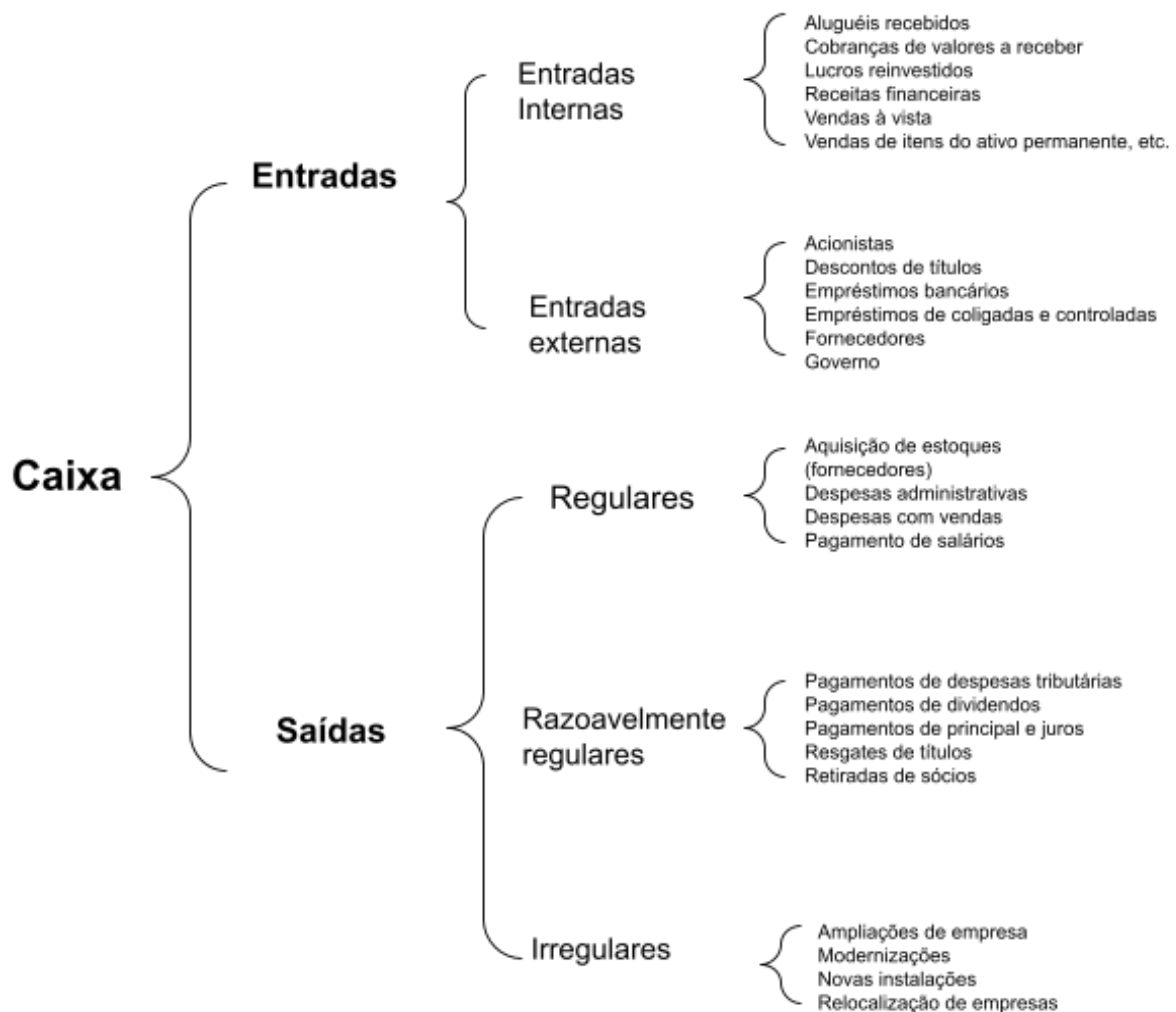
Caixa

Entradas

Entradas Internas

Aluguéis recebidos
Cobranças de valores a receber
Lucros reinvestidos
Receitas financeiras
Vendas à vista
Vendas de itens do ativo permanente, etc.

Entradas externas

Acionistas
Descontos de títulos
Empréstimos bancários
Empréstimos de coligadas e controladas
Fornecedores
Governo

Saídas

Regulares

Aquisição de estoques (fornecedores)
Despesas administrativas
Despesas com vendas
Pagamento de salários

Razoavelmente regulares

Pagamentos de despesas tributárias
Pagamentos de dividendos
Pagamentos de principal e juros
Resgates de títulos
Retiradas de sócios

Irregulares

Ampliações de empresa
Modernizações
Novas instalações
Relocalização de empresas